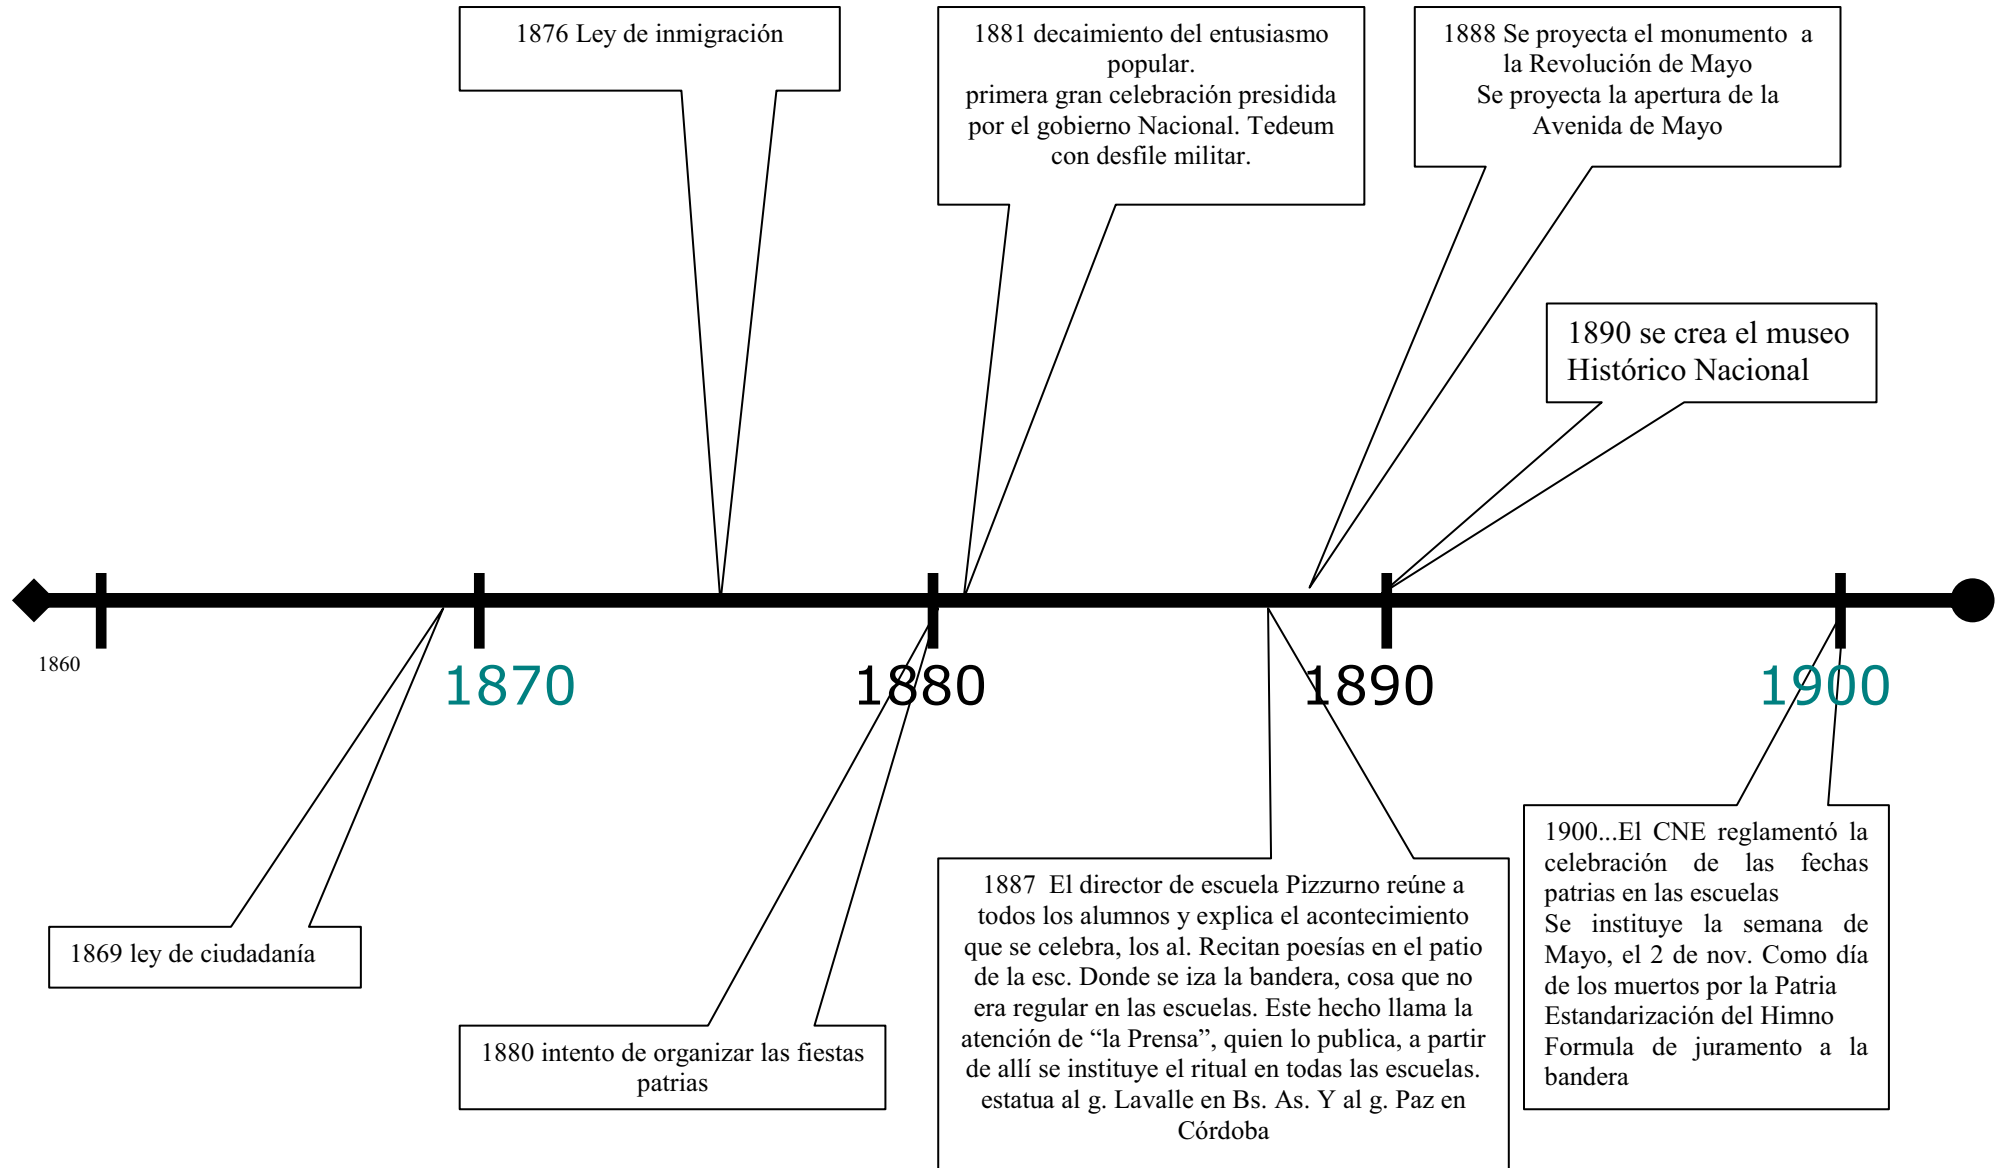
1876 Ley de inmigración

1881 decaimiento del entusiasmo popular.
primera gran celebración presidida por el gobierno Nacional. Tedeum con desfile militar.

1888 Se proyecta el monumento a la Revolución de Mayo
Se proyecta la apertura de la Avenida de Mayo

1890 se crea el museo Histórico Nacional

1860

1870

1880

1890

1900

1869 ley de ciudadanía

1880 intento de organizar las fiestas patrias

1887 El director de escuela Pizzurno reúne a todos los alumnos y explica el acontecimiento que se celebra, los al. Recitan poesías en el patio de la esc. Donde se iza la bandera, cosa que no era regular en las escuelas. Este hecho llama la atención de “la Prensa”, quien lo publica, a partir de allí se instituye el ritual en todas las escuelas.
estatua al g. Lavalle en Bs. As. Y al g. Paz en Córdoba

1900...El CNE reglamentó la celebración de las fechas patrias en las escuelas
Se instituye la semana de Mayo, el 2 de nov. Como día de los muertos por la Patria
Estandarización del Himno
Formula de juramento a la bandera